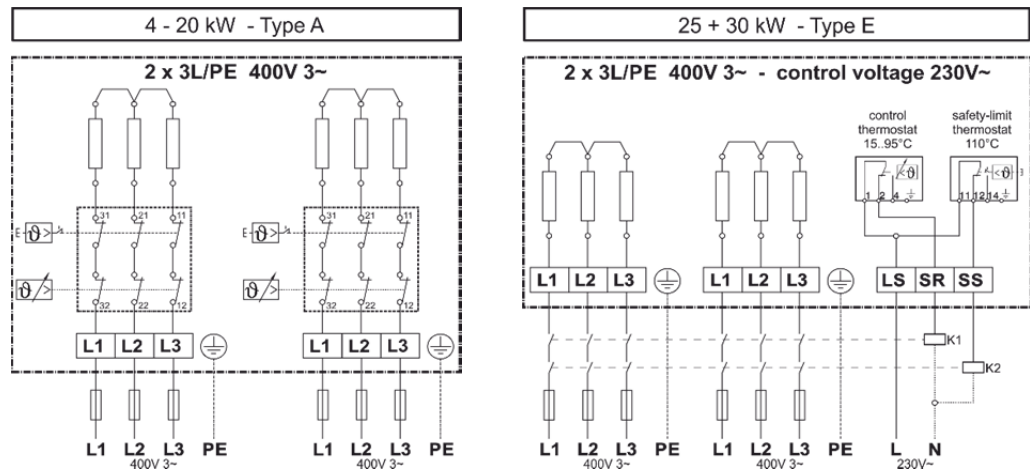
4 - 20 kW - Type A

2 x 3L/PE 400V 3~

31 21 11

E $\vartheta$>

32 22 12

$\vartheta$>

L1 L2 L3

L1 L2 L3

31 21 11

E $\vartheta$>

32 22 12

$\vartheta$>

L1 L2 L3

L1 L2 L3 PE
400V 3~

L1 L2 L3 PE
400V 3~

25 + 30 kW - Type E

2 x 3L/PE 400V 3~ - control voltage 230V~

control thermostat 15..95°C

$\vartheta$

1 2 4

safety-limit thermostat 110°C

$\vartheta$

11 12 14

L1 L2 L3

L1 L2 L3

LS SR SS

K1

K2

L1 L2 L3 PE
400V 3~

L1 L2 L3 PE
400V 3~

L N
230V~